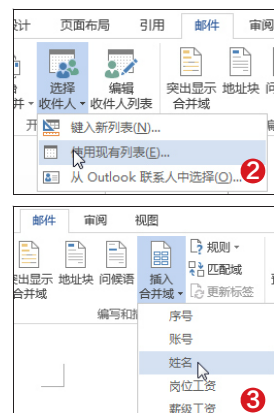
设计 页面布局 引用 邮件 审阅

选择收件人 编辑收件人列表 突出显示合并域 地址块

键入新列表(N)...
使用现有列表(E)...
从 Outlook 联系人中选择(O)...
2

邮件 审阅 视图

突出显示合并域 地址块 问候语 插入合并域 规则 匹配域 更新标签

编写和插

序号
账号
姓名
岗位工资
薪级工资
3